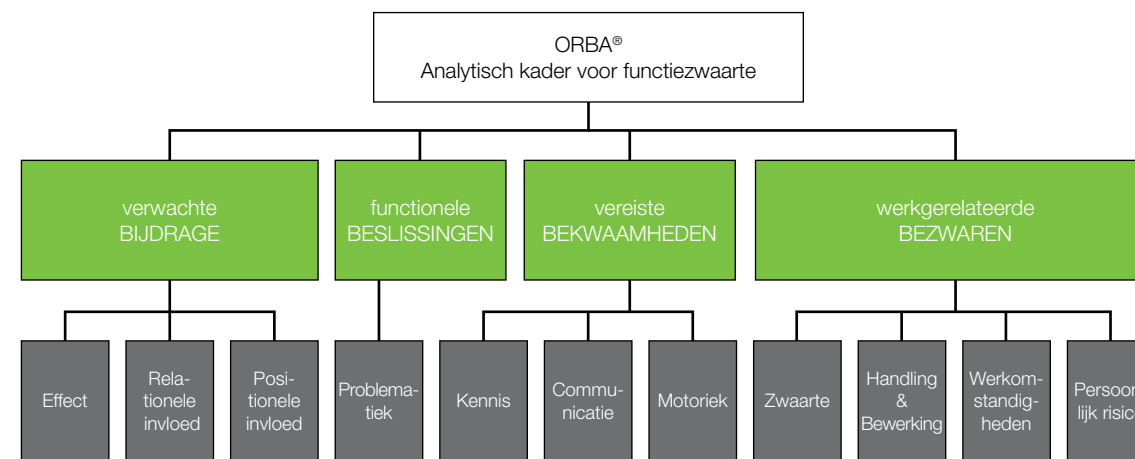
ORBA®
Analytisch kader voor functiezwaarte

verwachte BIJDRAGE

functionele BESLISSINGEN

vereiste BEKWAAMHEDEN

werkgerelateerde BEZWAREN

Effect

Relationele invloed

Positionele invloed

Problematiek

Kennis

Communicatie

Motoriek

Zwaarte

Handling & Bewerking

Werkomstandigheden

Persoon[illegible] lijk risic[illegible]